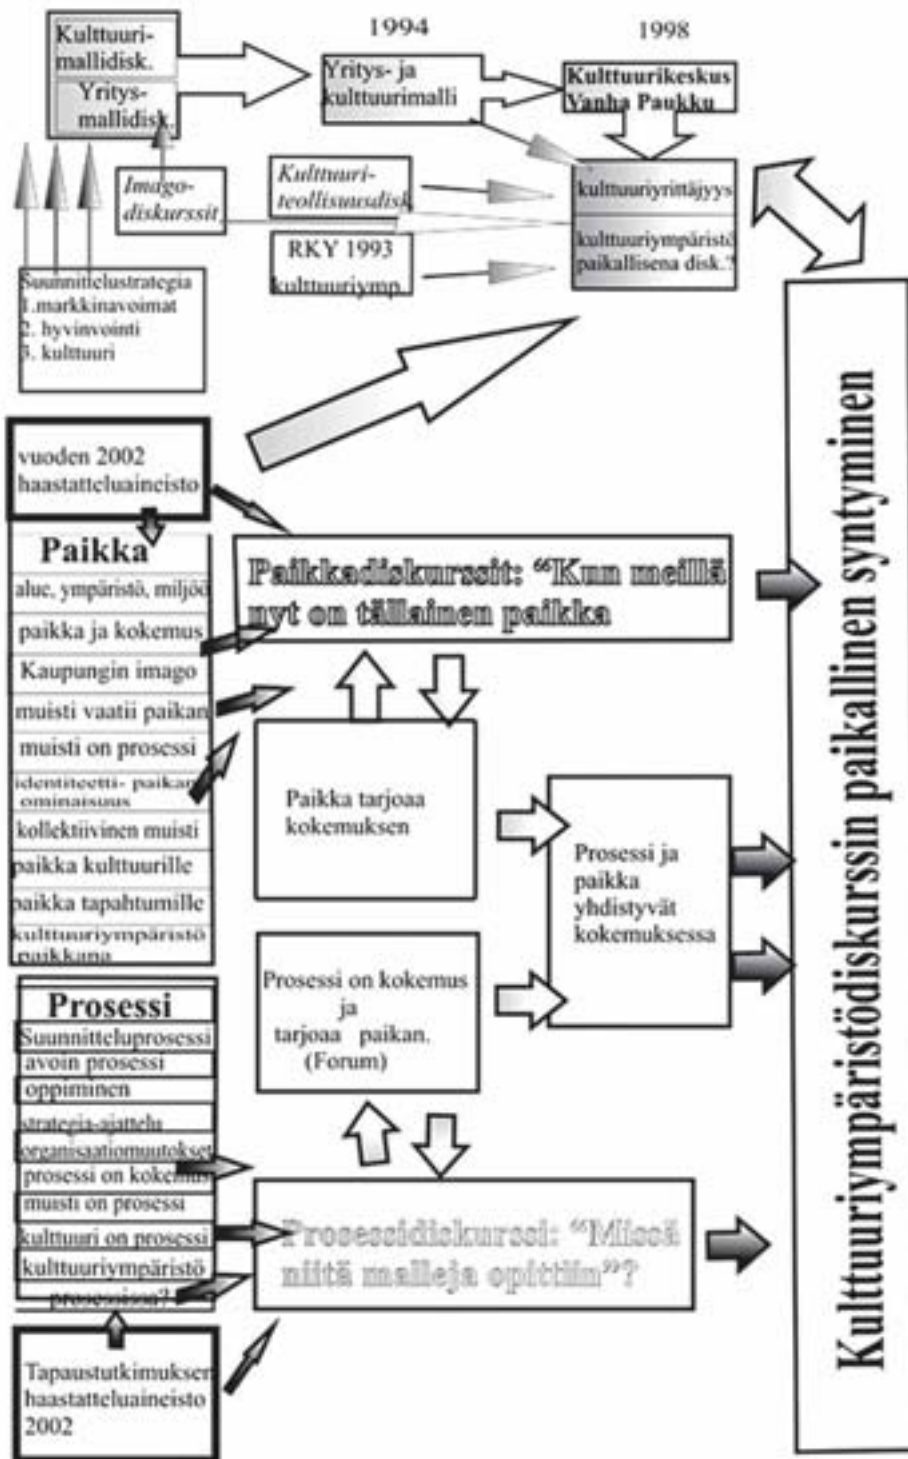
1994

1998

Kulttuuri-mallidisk.

Yritys-mallidisk.

Yritys- ja kulttuurimalli

Kulttuurikeskus Vanha Paukku

Imago-diskurssit

Kulttuuri-teollisuusdisk

kulttuuriyrittäjyys

RKY 1993 kulttuuriymp.

kulttuuriympäristö paikallisena disk.?

Suunnittelustrategia
1.markkinavoimat
2. hyvinvointi
3. kulttuuri

vuoden 2002 haastatteluaineisto

Paikka

alue, ympäristö, miljöö

paikka ja kokemus

Kaupungin imago

muisti vaatii paikan

muisti on prosessi

identiteetti- paikan ominaisuus

kollektiivinen muisti

paikka kulttuurille

paikka tapahtumille

kulttuuriympäristö paikkana

Paikkadiskurssit: "Kun meillä nyt on tällainen paikka

Paikka tarjoaa kokemuksen

Prosessi ja paikka yhdistyvät kokemuksessa

Prosessi on kokemus ja tarjoaa paikan. (Forum)

Prosessi

Suunnitteluprosessi

avoin prosessi

oppiminen

strategia-ajattelu

organisaatiomuutokset

prosessi on kokemus

muisti on prosessi

kulttuuri on prosessi

kulttuuriympäristö prosessina?

Prosessidiskurssi: "Missä niitä malleja opittiin"?

Tapaustutkimuksen haastatteluaineisto 2002

Kulttuuriympäristödiskurssin paikallinen syntyminen